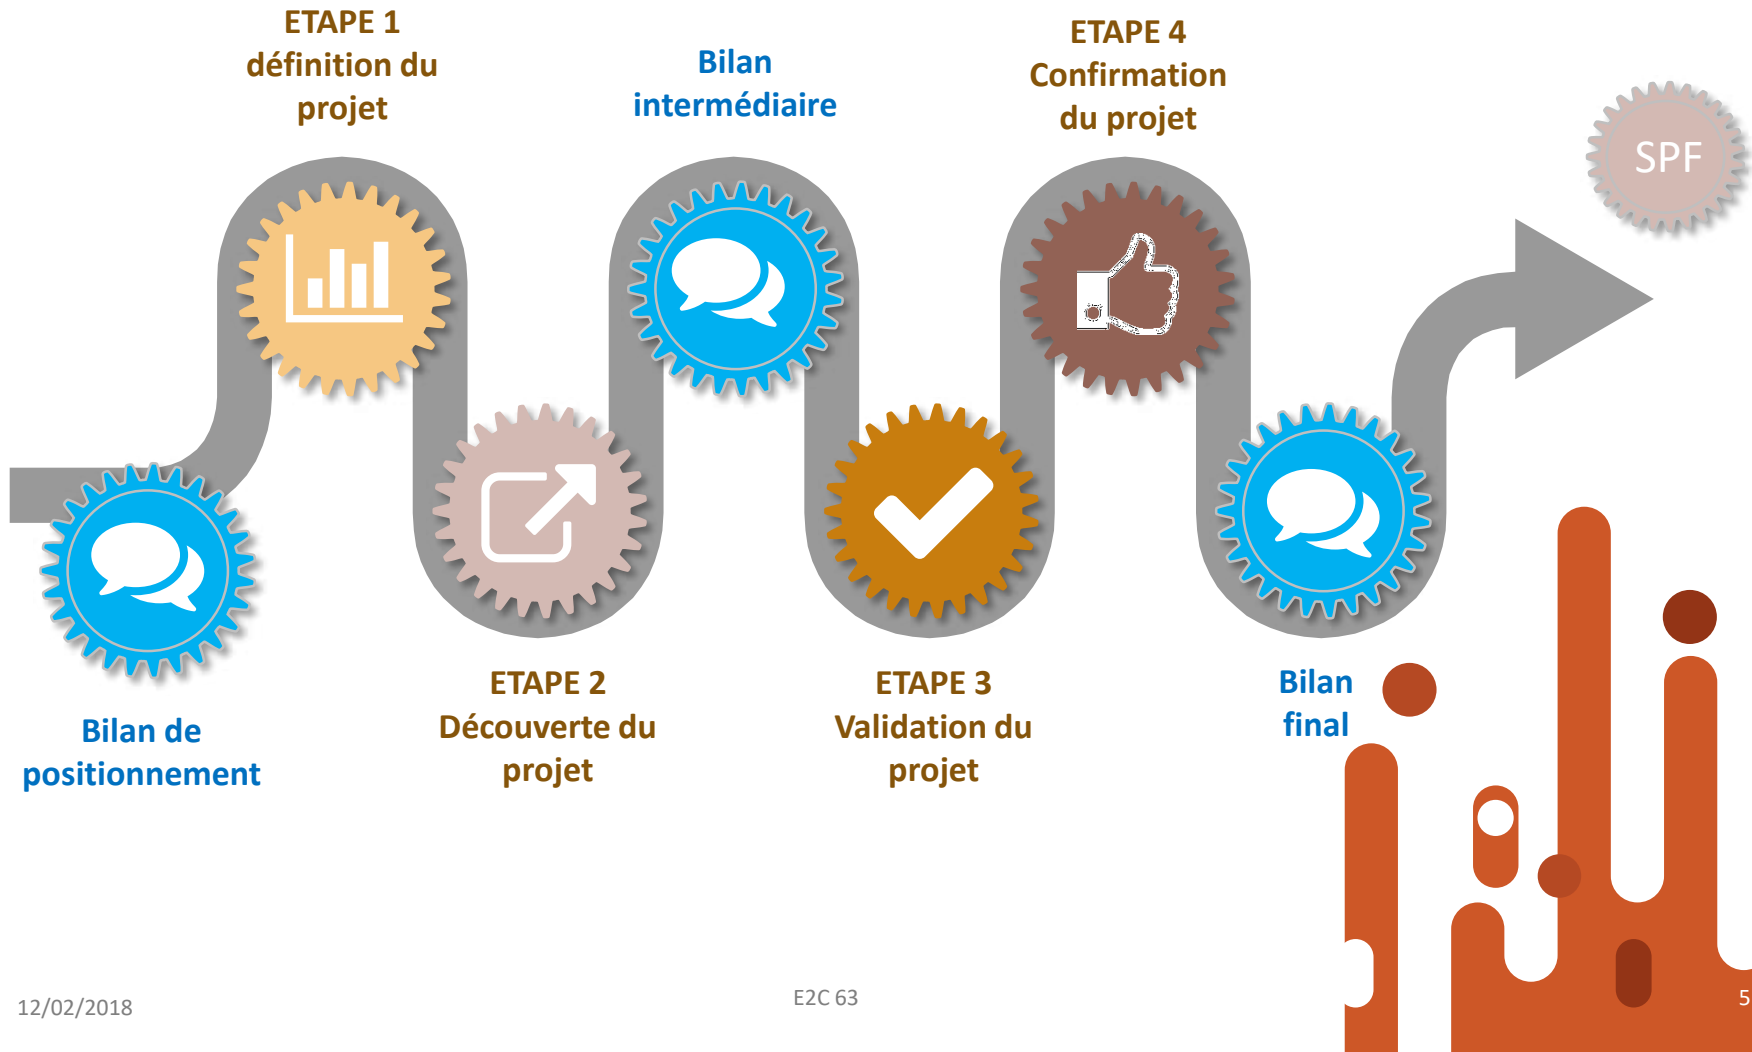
ETAPE 1
définition du projet

Bilan intermédiaire

ETAPE 4
Confirmation du projet

SPF

Bilan de positionnement

ETAPE 2
Découverte du projet

ETAPE 3
Validation du projet

Bilan final

12/02/2018

E2C 63

5